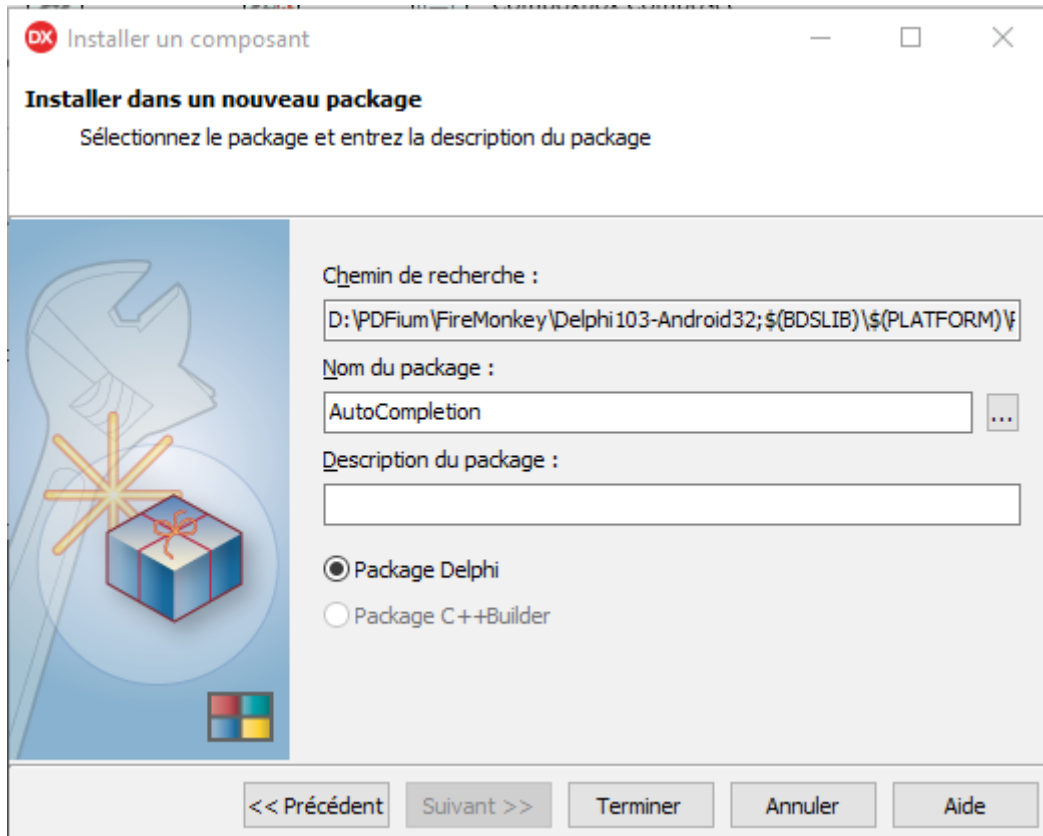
DX Installer un composant

Installer dans un nouveau package

Sélectionnez le package et entrez la description du package

Chemin de recherche :

D:\PDFium\FireMonkey\Delphi103-Android32;$(BDSLIB)\$(PLATFORM)\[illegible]

Nom du package :

AutoCompletion

...

Description du package :

Package Delphi

Package C++Builder

<< Précédent

Suivant >>

Terminer

Annuler

Aide